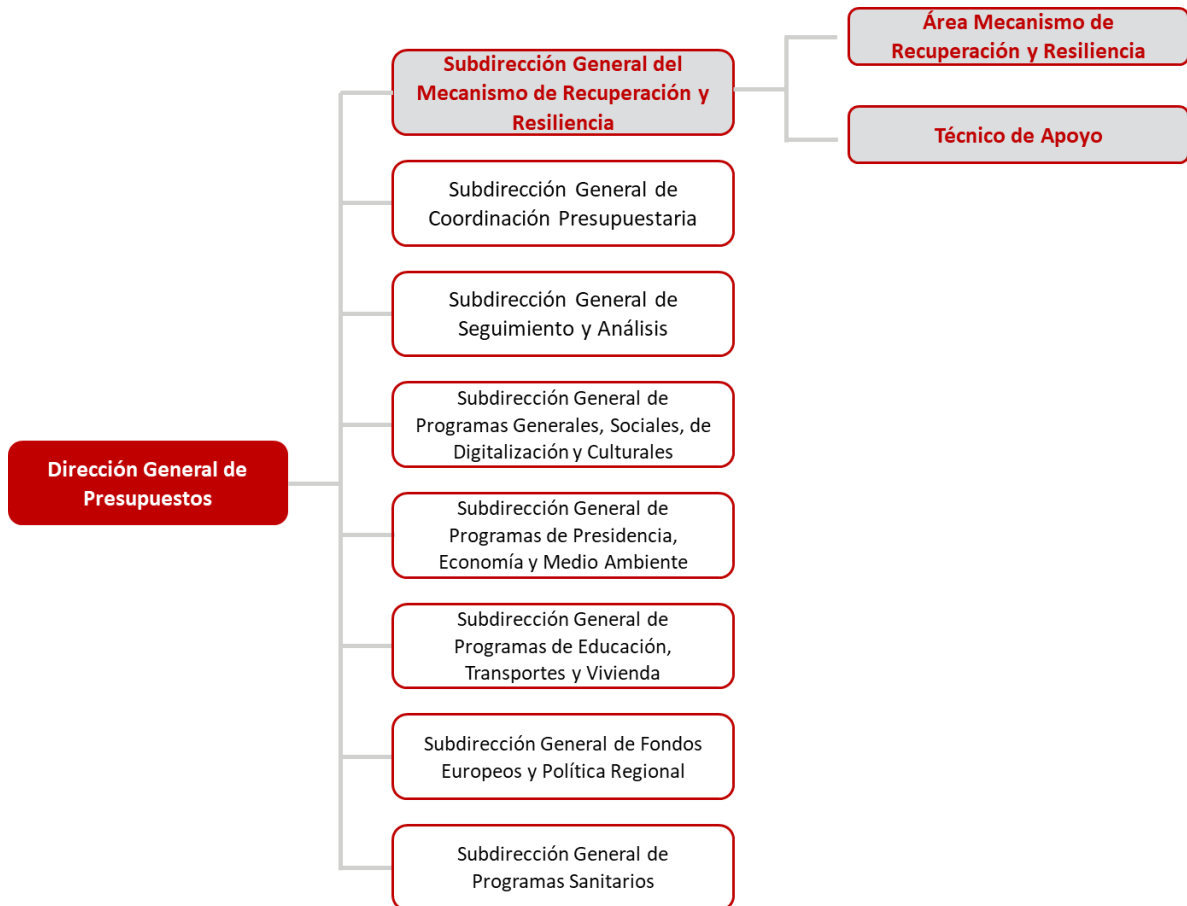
Dirección General de Presupuestos

Subdirección General del Mecanismo de Recuperación y Resiliencia

Área Mecanismo de Recuperación y Resiliencia

Técnico de Apoyo

Subdirección General de Coordinación Presupuestaria

Subdirección General de Seguimiento y Análisis

Subdirección General de Programas Generales, Sociales, de Digitalización y Culturales

Subdirección General de Programas de Presidencia, Economía y Medio Ambiente

Subdirección General de Programas de Educación, Transportes y Vivienda

Subdirección General de Fondos Europeos y Política Regional

Subdirección General de Programas Sanitarios